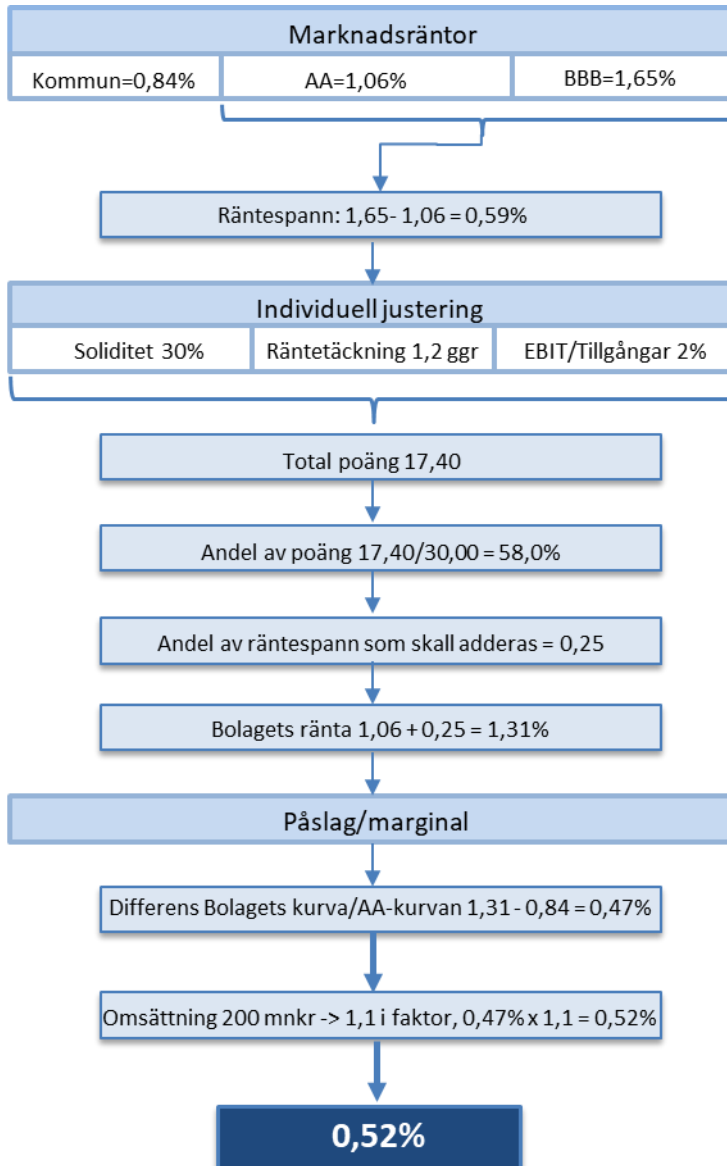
Marknadsräntor

Kommun=0,84%

AA=1,06%

BBB=1,65%

Räntespann: 1,65- 1,06 = 0,59%

Individuell justering

Soliditet 30%

Räntetäckning 1,2 ggr

EBIT/Tillgångar 2%

Total poäng 17,40

Andel av poäng 17,40/30,00 = 58,0%

Andel av räntespann som skall adderas = 0,25

Bolagets ränta 1,06 + 0,25 = 1,31%

Påslag/marginal

Differens Bolagets kurva/AA-kurvan 1,31 - 0,84 = 0,47%

Omsättning 200 mnkr -> 1,1 i faktor, 0,47% x 1,1 = 0,52%

0,52%